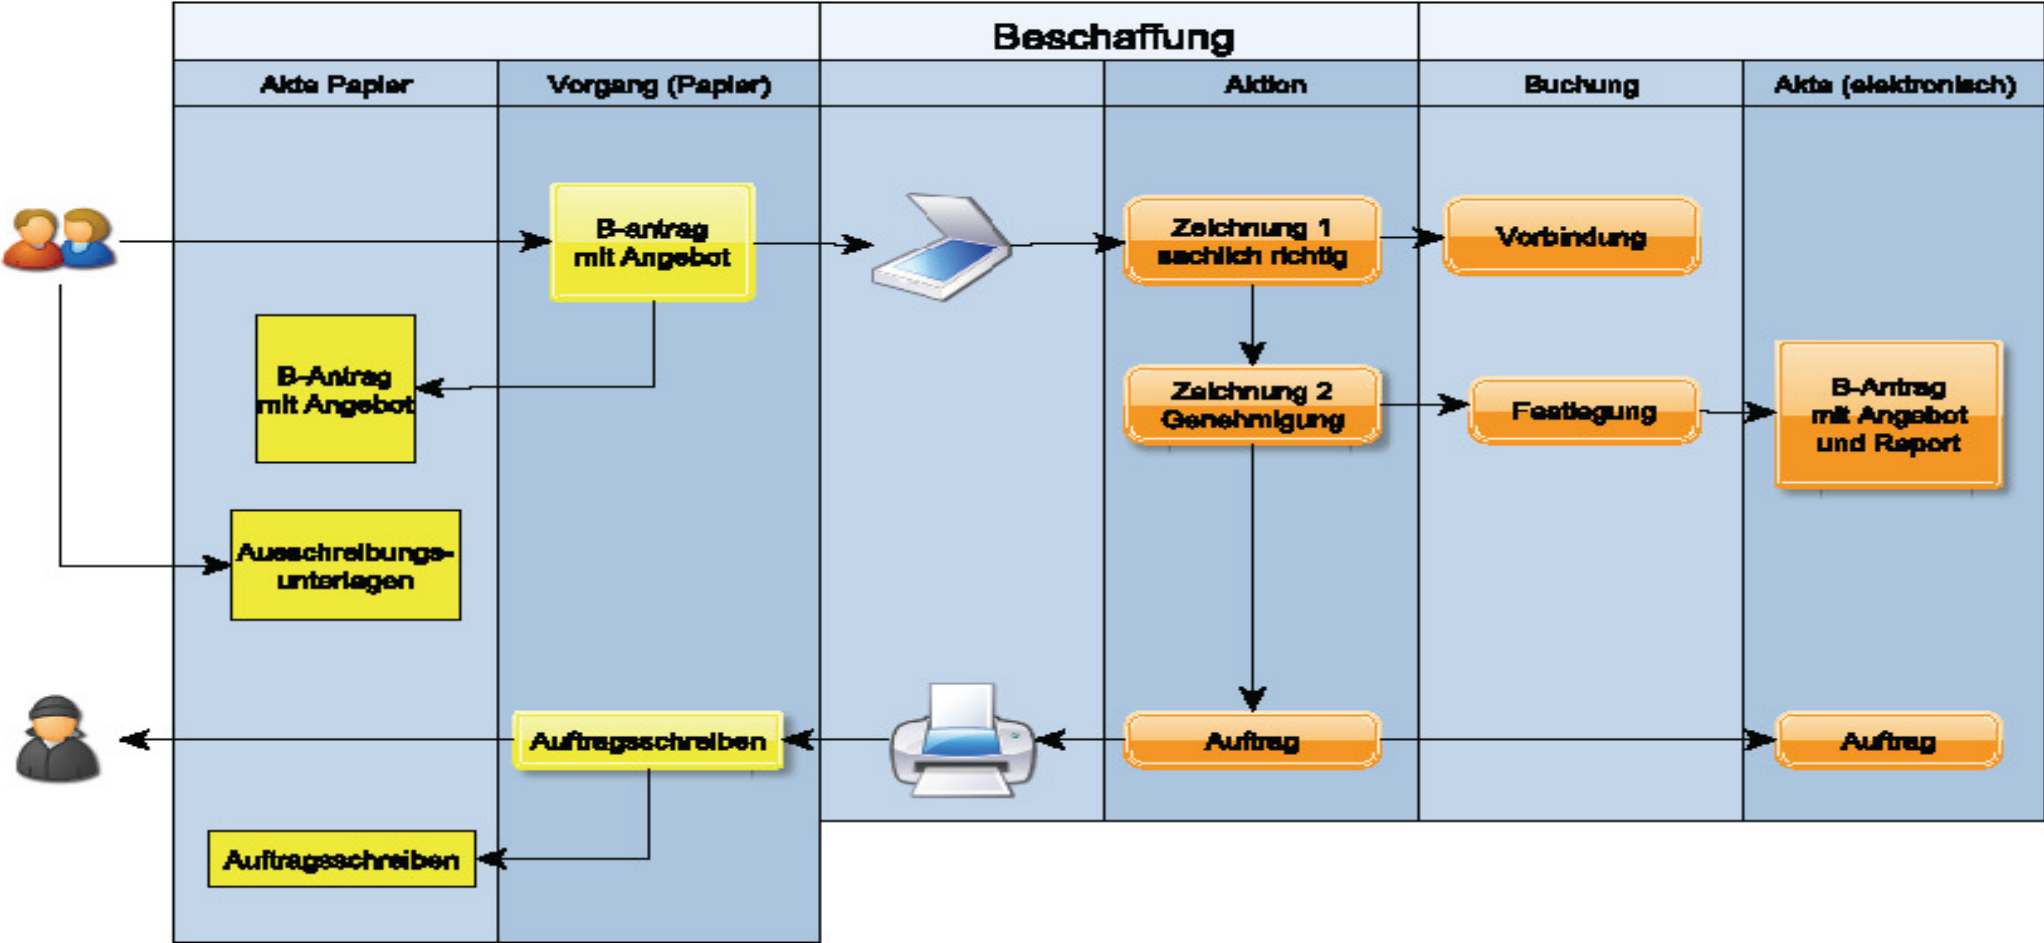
Beschaffung

| Akte Papier | Vorgang (Papier) | | Aktion | Buchung | Akte (elektronisch) |
|---|---|---|---|---|---|

B-antrag mit Angebot

Zeichnung 1 sachlich richtig

Vorbindung

B-Antrag mit Angebot

Zeichnung 2 Genehmigung

Festlegung

B-Antrag mit Angebot und Report

Ausschreibungsunterlagen

Auftragsschreiben

Auftrag

Auftrag

Auftragsschreiben